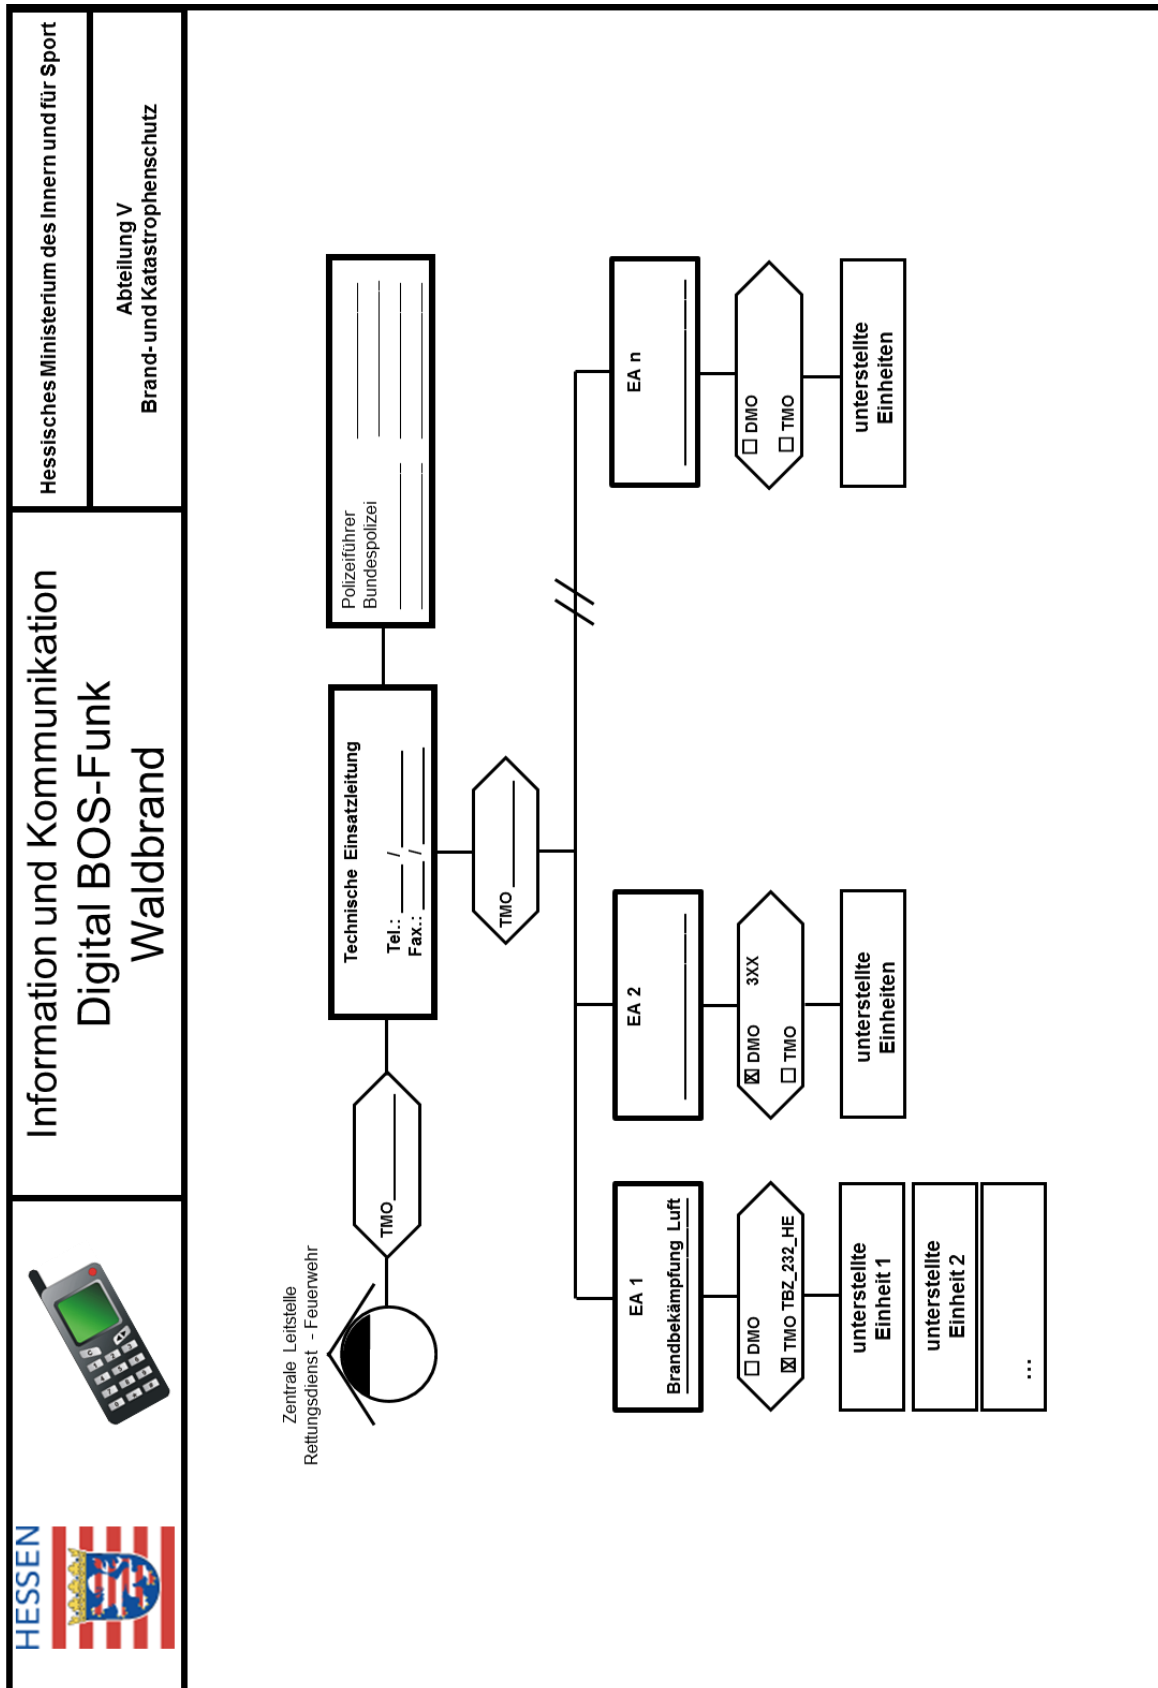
HESSEN

Information und Kommunikation
Digital BOS-Funk
Waldbrand

Hessisches Ministerium des Innern und für Sport

Abteilung V
Brand- und Katastrophenschutz

Zentrale Leitstelle
Rettungsdienst - Feuerwehr

TMO

Technische Einsatzleitung
Tel.: ____ / ____
Fax.: ____ / ____

Polizeiführer
Bundespolizei

TMO

EA 1
Brandbekämpfung Luft

☐ DMO
☒ TMO TBZ_232_HE

unterstellte Einheit 1

unterstellte Einheit 2

...

EA 2

☒ DMO 3XX
☐ TMO

unterstellte Einheiten

EA n

☐ DMO
☐ TMO

unterstellte Einheiten